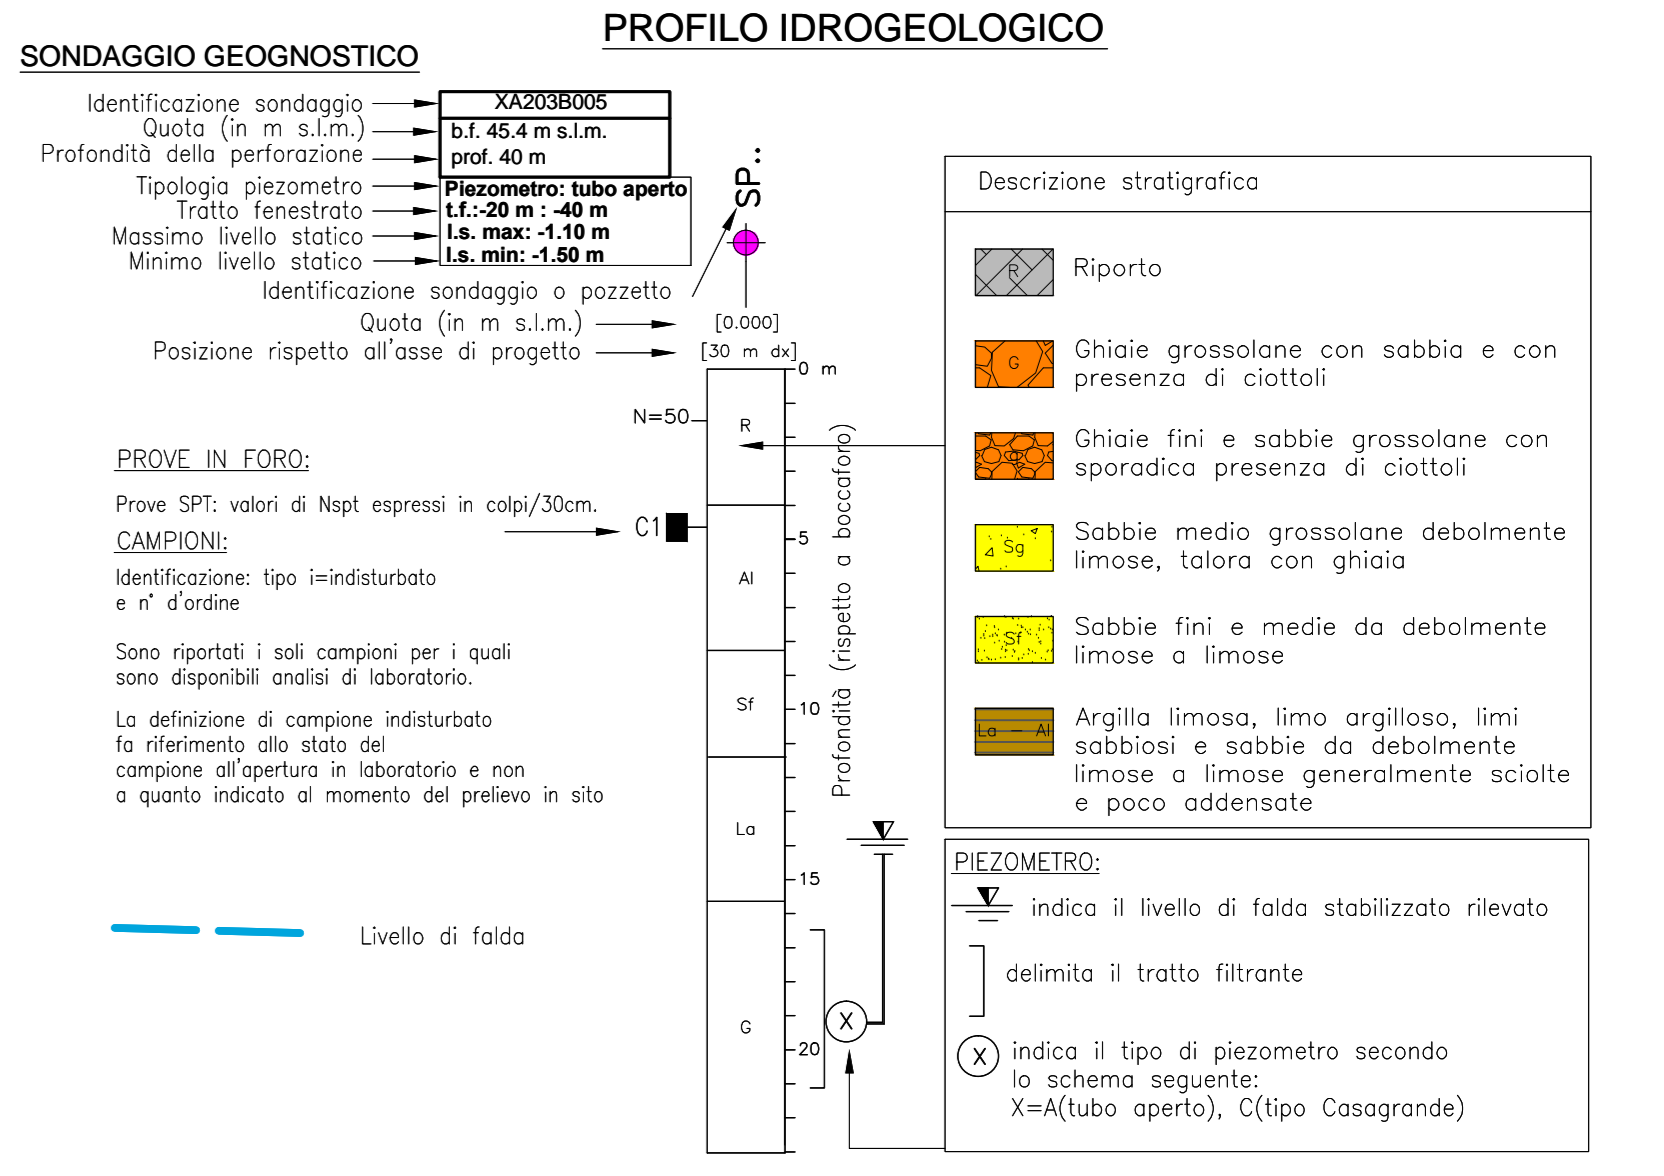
PROFILO IDROGEOLOGICO

SONDAGGIO GEOGNOSTICO

Identificazione sondaggio
Quota (in m s.l.m.)
Profondità della perforazione
Tipologia piezometro
Tratto fenestrato
Massimo livello statico
Minimo livello statico

XA203B005
b.f. 45.4 m s.l.m.
prof. 40 m
Piezometro: tubo aperto
t.f.:-20 m : -40 m
l.s. max: -1.10 m
l.s. min: -1.50 m

SP..

Identificazione sondaggio o pozzetto
Quota (in m s.l.m.)
Posizione rispetto all'asse di progetto

[0.000]
[30 m dx]

0 m
N=50
R
5
Al
Sf
10
La
15
G
20
C1

Profondità (rispetto a boccaforo)

PROVE IN FORO:

Prove SPT: valori di Nspt espressi in colpi/30cm.

CAMPIONI:

Identificazione: tipo i=indisturbato e n° d'ordine

Sono riportati i soli campioni per i quali sono disponibili analisi di laboratorio.

La definizione di campione indisturbato fa riferimento allo stato del campione all'apertura in laboratorio e non a quanto indicato al momento del prelievo in sito

Livello di falda

Descrizione stratigrafica

R Riporto

G Ghiaie grossolane con sabbia e con presenza di ciottoli

Ghiaie fini e sabbie grossolane con sporadica presenza di ciottoli

Sg Sabbie medio grossolane debolmente limose, talora con ghiaia

Sf Sabbie fini e medie da debolmente limose a limose

La — Al Argilla limosa, limo argilloso, limi sabbiosi e sabbie da debolmente limose a limose generalmente sciolte e poco addensate

PIEZOMETRO:

indica il livello di falda stabilizzato rilevato

delimita il tratto filtrante

X indica il tipo di piezometro secondo lo schema seguente:
X=A(tubo aperto), C(tipo Casagrande)

X